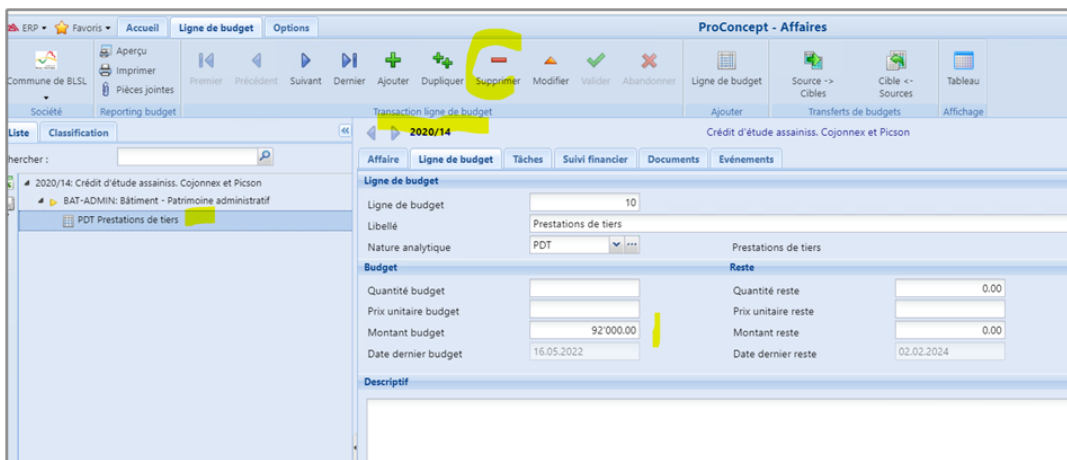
ERP ▾ Favoris ▾ Accueil Ligne de budget Options

ProConcept - Affaires

Commune de BLSL
Société

Aperçu
Imprimer
Pièces jointes
Reporting budget

Premier Précédent Suivant Dernier Ajouter Dupliquer Supprimer Modifier Valider Abandonner
Transaction ligne de budget

Ligne de budget
Ajouter

Source -> Cibles
Cible <- Sources
Transferts de budgets

Tableau
Affichage

Liste Classification

hercher :

2020/14: Crédit d'étude assainiss. Cojonnex et Picson
BAT-ADMIN: Bâtiment - Patrimoine administratif
PDT Prestations de tiers

2020/14

Crédit d'étude assainiss. Cojonnex et Picson

Affaire Ligne de budget Tâches Suivi financier Documents Evénements

Ligne de budget

Ligne de budget 10
Libellé Prestations de tiers
Nature analytique PDT Prestations de tiers

Budget

Quantité budget
Prix unitaire budget
Montant budget 92'000.00
Date dernier budget 16.05.2022

Reste

Quantité reste 0.00
Prix unitaire reste
Montant reste 0.00
Date dernier reste 02.02.2024

Descriptif